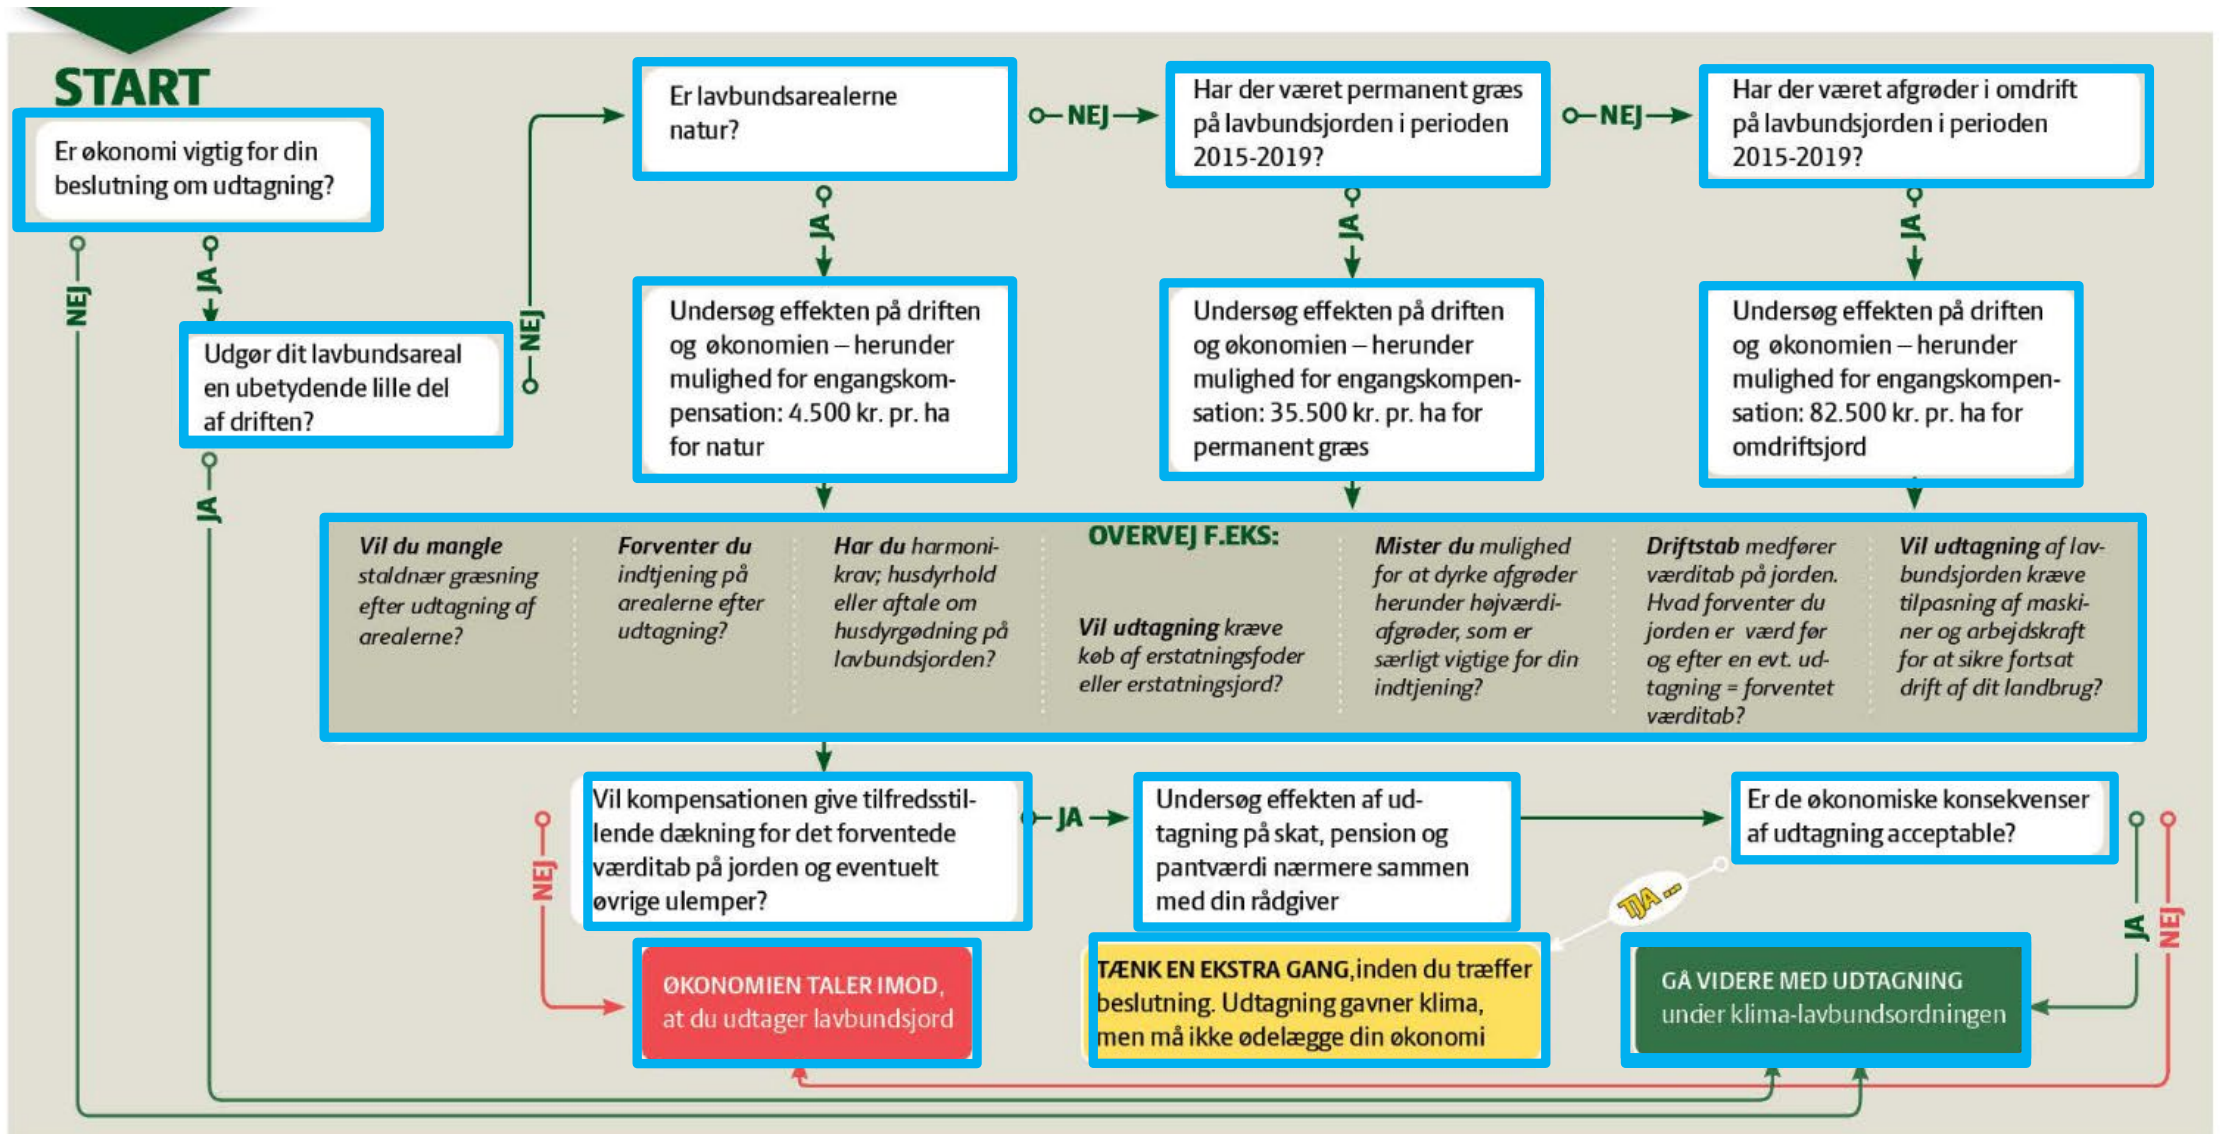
START

Er økonomi vigtig for din beslutning om udtagning?

NEJ

JA

Udgør dit lavbundsareal en ubetydende lille del af driften?

NEJ

JA

Er lavbundsarealerne natur?

NEJ

JA

Undersøg effekten på driften og økonomien – herunder mulighed for engangskompensation: 4.500 kr. pr. ha for natur

Har der været permanent græs på lavbundsjorden i perioden 2015-2019?

NEJ

JA

Undersøg effekten på driften og økonomien – herunder mulighed for engangskompensation: 35.500 kr. pr. ha for permanent græs

Har der været afgrøder i omdrift på lavbundsjorden i perioden 2015-2019?

JA

Undersøg effekten på driften og økonomien – herunder mulighed for engangskompensation: 82.500 kr. pr. ha for omdriftsjord

OVERVEJ F.EKS:

Vil du mangle staldnær græsning efter udtagning af arealerne?

Forventer du indtjening på arealerne efter udtagning?

Har du harmonikrav; husdyrhold eller aftale om husdyrgødning på lavbundsjorden?

Vil udtagning kræve køb af erstatningsfoder eller erstatningsjord?

Mister du mulighed for at dyrke afgrøder herunder højværdiafgrøder, som er særligt vigtige for din indtjening?

Driftstab medfører værditab på jorden. Hvad forventer du jorden er værd før og efter en evt. udtagning = forventet værditab?

Vil udtagning af lavbundsjorden kræve tilpasning af maskiner og arbejdskraft for at sikre fortsat drift af dit landbrug?

Vil kompensationen give tilfredsstillende dækning for det forventede værditab på jorden og eventuelt øvrige ulemper?

NEJ

JA

Undersøg effekten af udtagning på skat, pension og pantværdi nærmere sammen med din rådgiver

Er de økonomiske konsekvenser af udtagning acceptable?

TJA ...

JA

NEJ

ØKONOMIEN TALER IMOD, at du udtager lavbundsjord

TÆNK EN EKSTRA GANG, inden du træffer beslutning. Udtagning gavner klima, men må ikke ødelægge din økonomi

GÅ VIDERE MED UDTAGNING under klima-lavbundsordningen